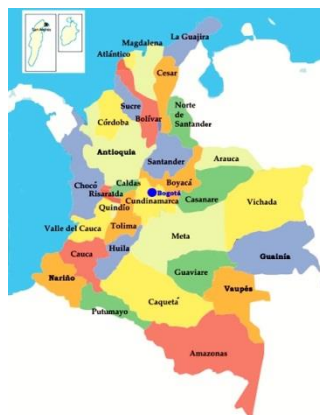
San Andrés
La Guajira
Magdalena
Atlántico
Cesar
Sucre
Norte de Santander
Córdoba
Bolívar
Antioquia
Santander
Arauca
Chocó
Caldas
Boyacá
Risaralda
Bogotá
Cundinamarca
Casanare
Vichada
Quindío
Tolima
Valle del Cauca
Meta
Huila
Guainía
Cauca
Nariño
Guaviare
Vaupés
Caquetá
Putumayo
Amazonas